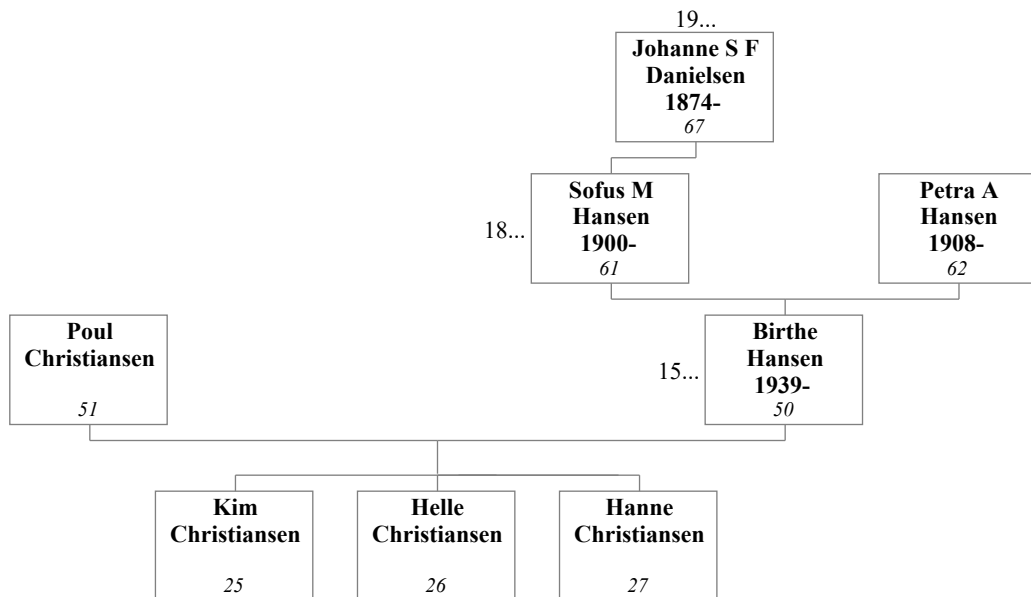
19...

**Johanne S F Danielsen 1874-**
*67*

18...

**Sofus M Hansen 1900-**
*61*

**Petra A Hansen 1908-**
*62*

**Poul Christiansen**
*51*

15...

**Birthe Hansen 1939-**
*50*

**Kim Christiansen**
*25*

**Helle Christiansen**
*26*

**Hanne Christiansen**
*27*